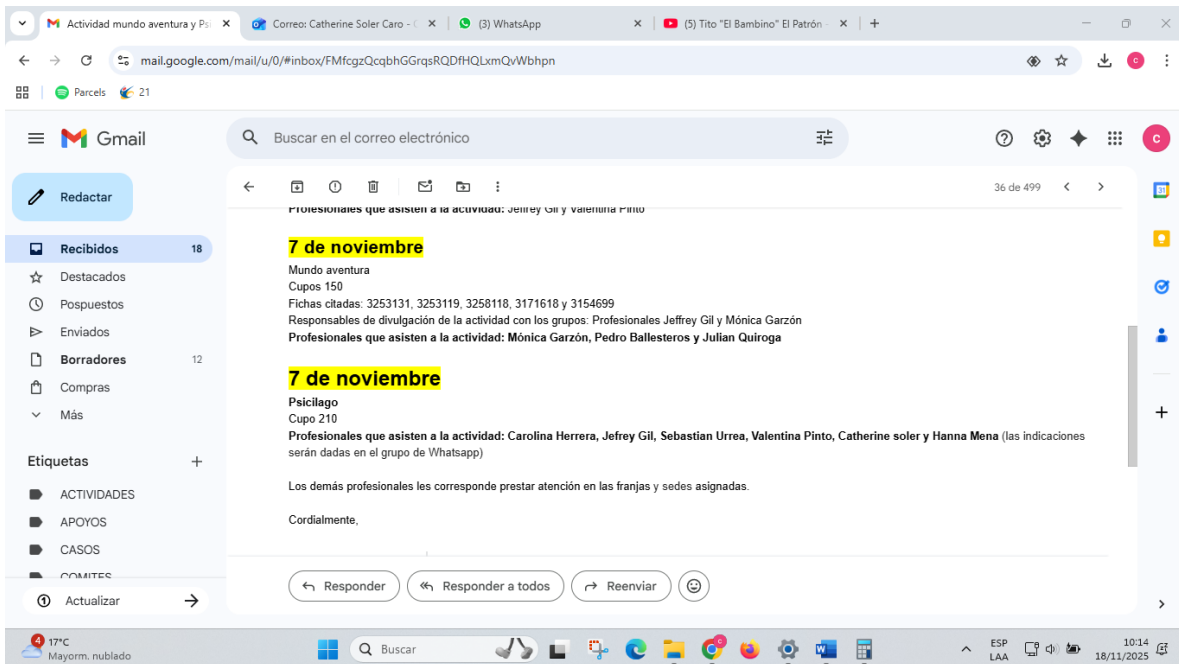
Actividad mundo aventura y Ps ×
Correo: Catherine Soler Caro - ×
(3) WhatsApp ×
(5) Tito "El Bambino" El Patrón - ×
+

mail.google.com/mail/u/0/#inbox/FMfcgzQcqbhGGrqsRQDfHQLxmQvWbhpn

Parcels 21

Gmail
Buscar en el correo electrónico

Redactar
Recibidos 18
Destacados
Pospuestos
Enviados
Borradores 12
Compras
Más

Etiquetas +
ACTIVIDADES
APOYOS
CASOS
COMITES

Actualizar

36 de 499

Profesionales que asisten a la actividad: Jeffrey Gil y Valentina Pinto

7 de noviembre
Mundo aventura
Cupos 150
Fichas citadas: 3253131, 3253119, 3258118, 3171618 y 3154699
Responsables de divulgación de la actividad con los grupos: Profesionales Jeffrey Gil y Mónica Garzón
Profesionales que asisten a la actividad: Mónica Garzón, Pedro Ballesteros y Julian Quiroga

7 de noviembre
Psicilago
Cupo 210
Profesionales que asisten a la actividad: Carolina Herrera, Jefrey Gil, Sebastian Urrea, Valentina Pinto, Catherine soler y Hanna Mena (las indicaciones serán dadas en el grupo de Whatsapp)

Los demás profesionales les corresponde prestar atención en las franjas y sedes asignadas.

Cordialmente,

Responder
Responder a todos
Reenviar

4 17°C
Mayorm. nublado
Buscar
ESP LAA
10:14
18/11/2025